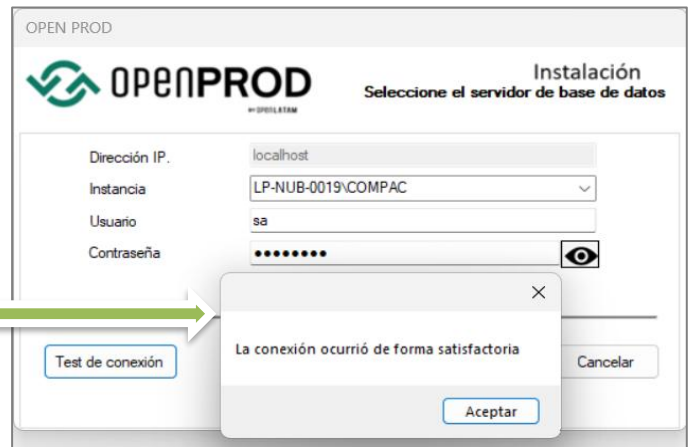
OPEN PROD

OPENPROD

Instalación
Seleccione el servidor de base de datos

Dirección IP. localhost

Instancia LP-NUB-0019\COMPAC

Usuario sa

Contraseña ••••••••

Test de conexión

×

La conexión ocurrió de forma satisfactoria

Aceptar

Cancelar